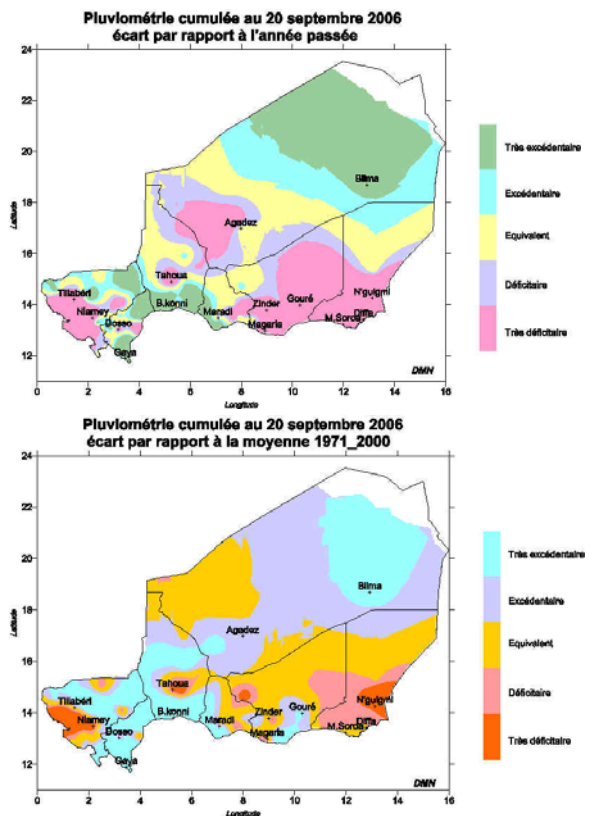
Pluviométrie cumulée au 20 septembre 2006
écart par rapport à l'année passée

24
22
20
18
16
14
12
Latitude

0 2 4 6 8 10 12 14 16
Longitude

Bilma
Agadez
Tahoua
Tillabéri
Niamey
Dosso
Gaya
B.konni
Maradi
Zinder
Magaria
Gouré
N'guigmi
Diffa
M.Soroa
DMN

Très excédentaire
Excédentaire
Equivalent
Déficitaire
Très déficitaire

Pluviométrie cumulée au 20 septembre 2006
écart par rapport à la moyenne 1971_2000

24
22
20
18
16
14
12
Latitude

0 2 4 6 8 10 12 14 16
Longitude

Bilma
Agadez
Tahoua
Tillabéri
Niamey
Dosso
Gaya
B.konni
Maradi
Zinder
Magaria
Gouré
N'guigmi
Diffa
M.Soroa
DMN

Très excédentaire
Excédentaire
Equivalent
Déficitaire
Très déficitaire